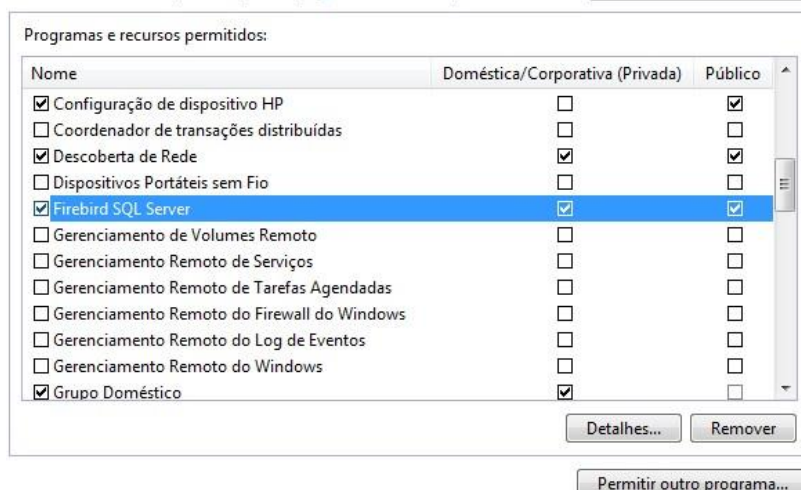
Programas e recursos permitidos:

| Nome | Doméstica/Corporativa (Privada) | Público |
|---|---|---|
| ☑ Configuração de dispositivo HP | ☐ | ☑ |
| ☐ Coordenador de transações distribuídas | ☐ | ☐ |
| ☑ Descoberta de Rede | ☑ | ☑ |
| ☐ Dispositivos Portáteis sem Fio | ☐ | ☐ |
| ☑ Firebird SQL Server | ☑ | ☑ |
| ☐ Gerenciamento de Volumes Remoto | ☐ | ☐ |
| ☐ Gerenciamento Remoto de Serviços | ☐ | ☐ |
| ☐ Gerenciamento Remoto de Tarefas Agendadas | ☐ | ☐ |
| ☐ Gerenciamento Remoto do Firewall do Windows | ☐ | ☐ |
| ☐ Gerenciamento Remoto do Log de Eventos | ☐ | ☐ |
| ☐ Gerenciamento Remoto do Windows | ☐ | ☐ |
| ☑ Grupo Doméstico | ☑ | ☐ |

Detalhes... Remover

Permitir outro programa...